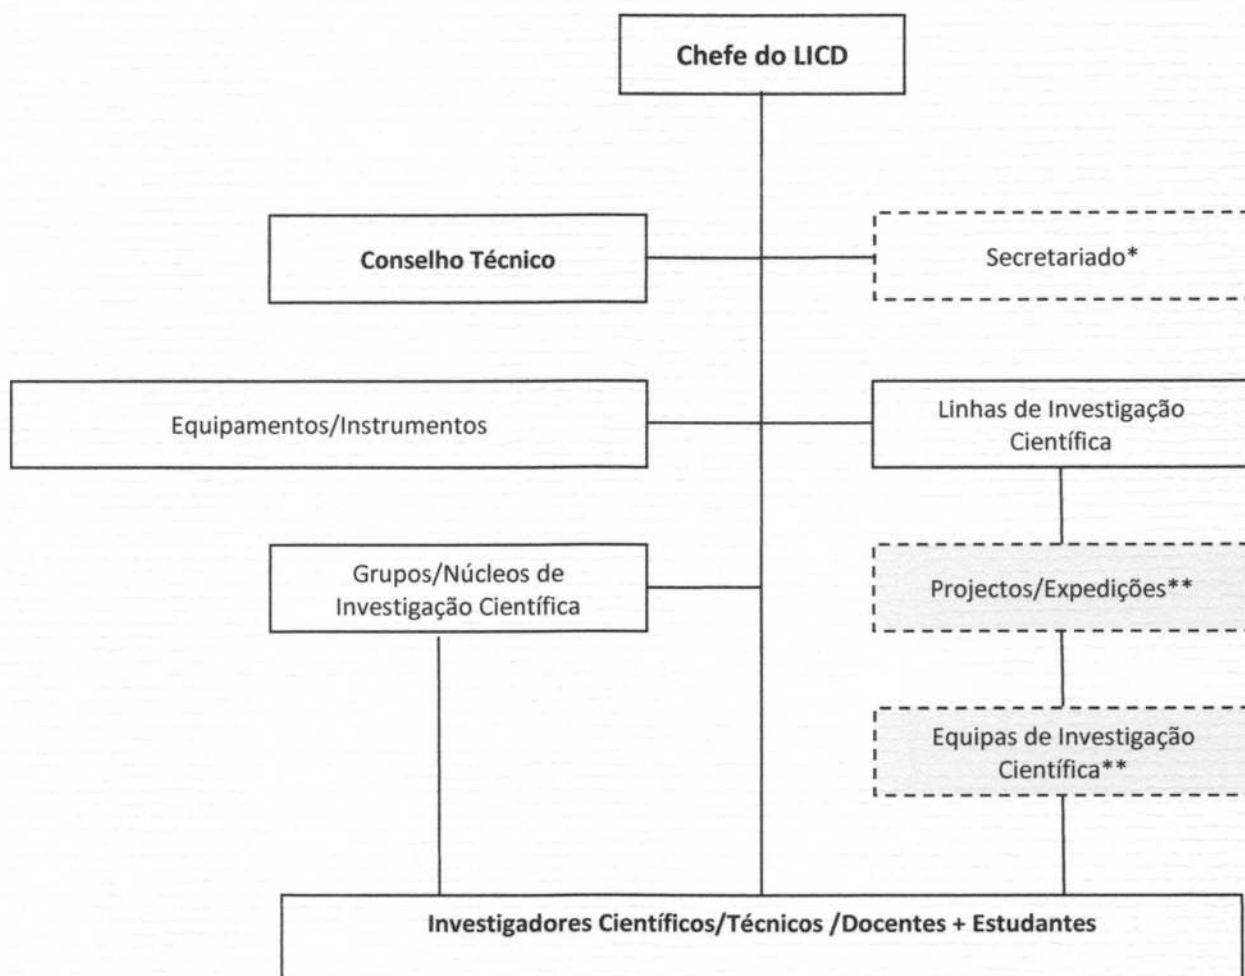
Chefe do LICD

Conselho Técnico

Secretariado*

Equipamentos/Instrumentos

Linhas de Investigação Científica

Grupos/Núcleos de Investigação Científica

Projectos/Expedições**

Equipas de Investigação Científica**

Investigadores Científicos/Técnicos /Docentes + Estudantes